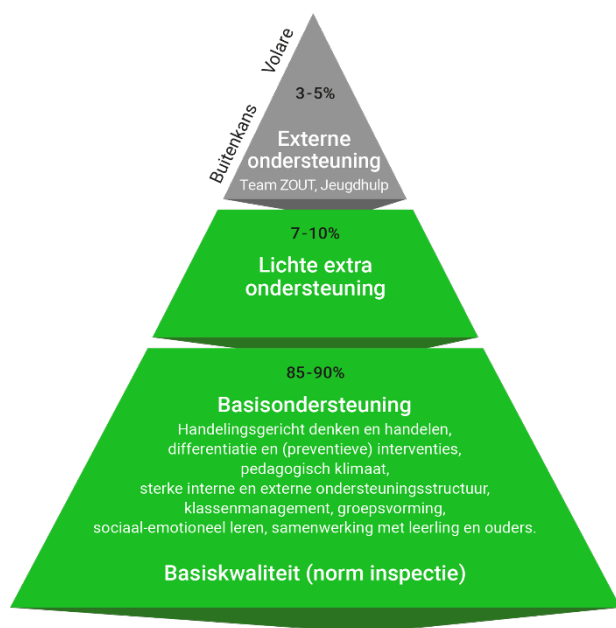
Volare

Buitenkans

3-5%

Externe ondersteuning
Team ZOUT, Jeugdhulp

7-10%

Lichte extra ondersteuning

85-90%

Basisondersteuning
Handelingsgericht denken en handelen, differentiatie en (preventieve) interventies, pedagogisch klimaat, sterke interne en externe ondersteuningsstructuur, klassenmanagement, groepsvorming, sociaal-emotioneel leren, samenwerking met leerling en ouders.

Basiskwaliteit (norm inspectie)